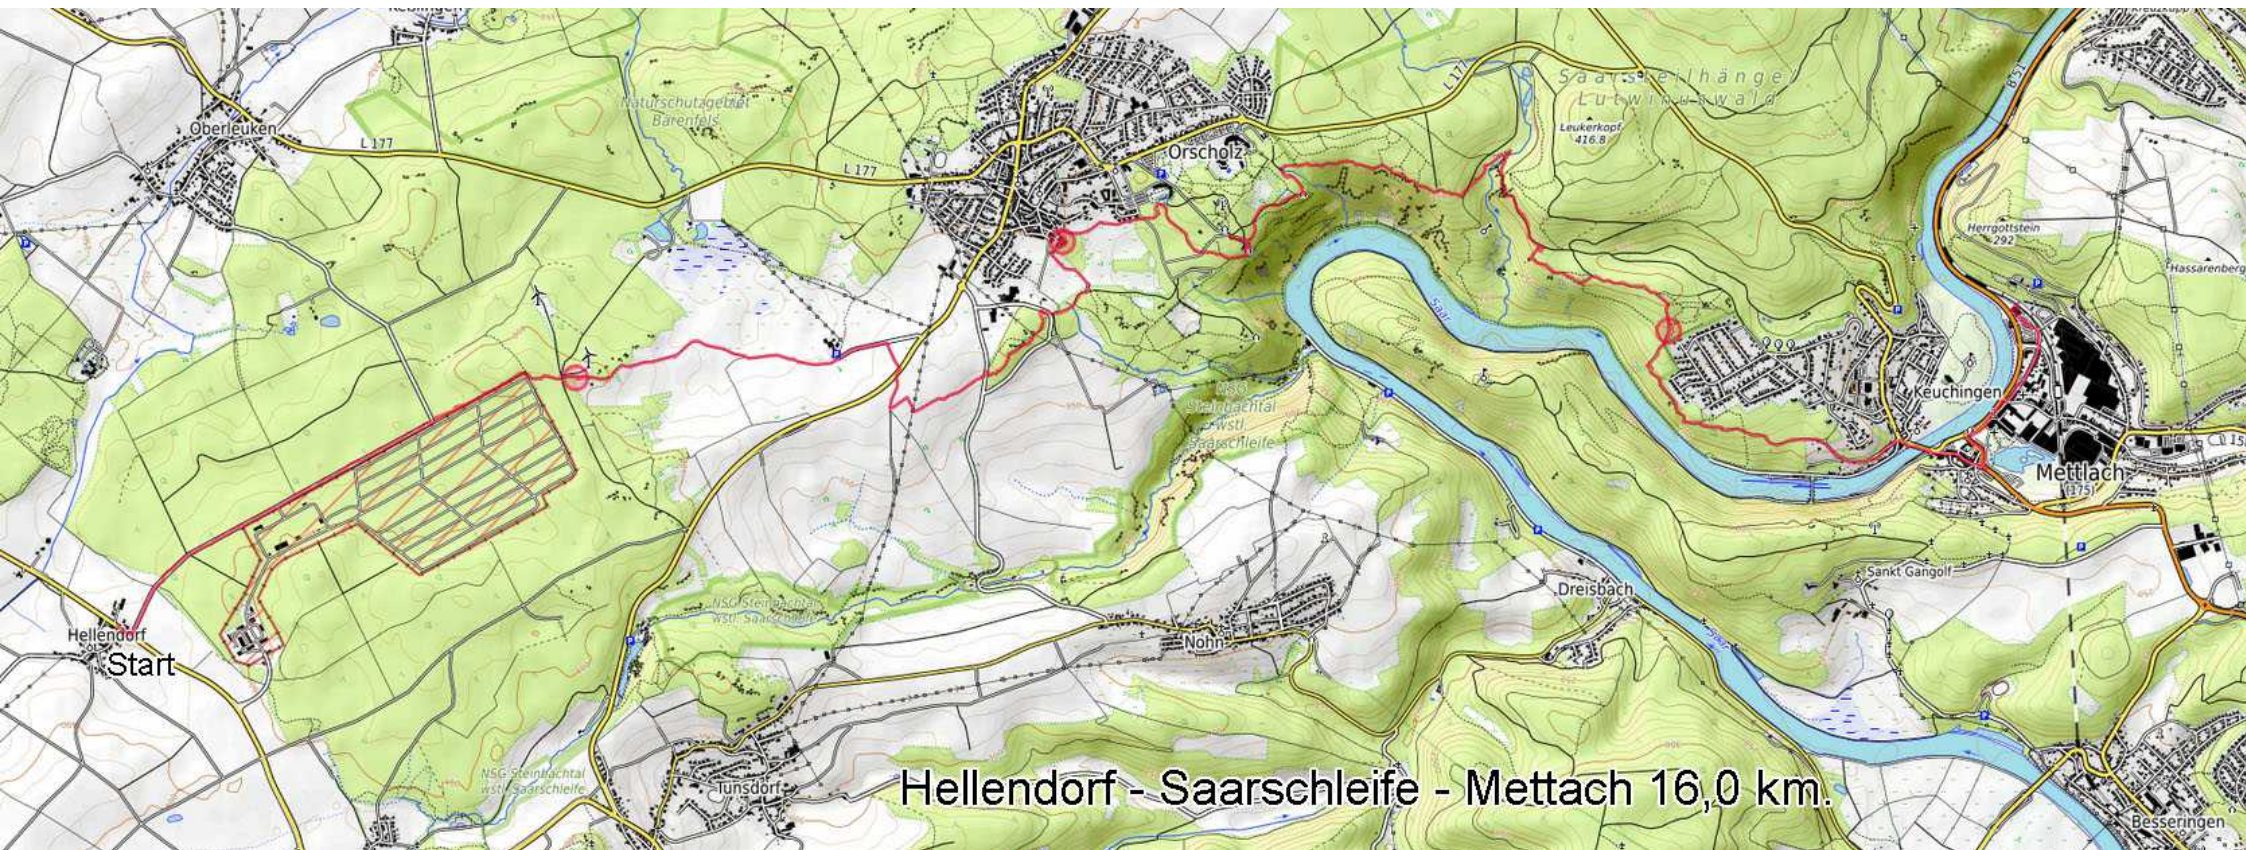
Oberleuken
L 177
Naturschutzgebiet Bärenfels
L 177
Orscholz
Saarsteilhänge Lutwinuswald
L 177
Leukerkopf 416.8
Herrgottstein 292
Hassarenberg
B 51
Keuchingen
Mettlach 175
Saar
NSG Steinbachtal u. wstl. Saarschleife
NSG Steinbachtal wstl. Saarschleife
NSG Steinbachtal wstl. Saarschleife
Nohn
Dreisbach
Sankt Gangolf
Saar
Hellendorf
Start
Tünsdorf
Besseringen
Hellendorf - Saarschleife - Mettach 16,0 km.